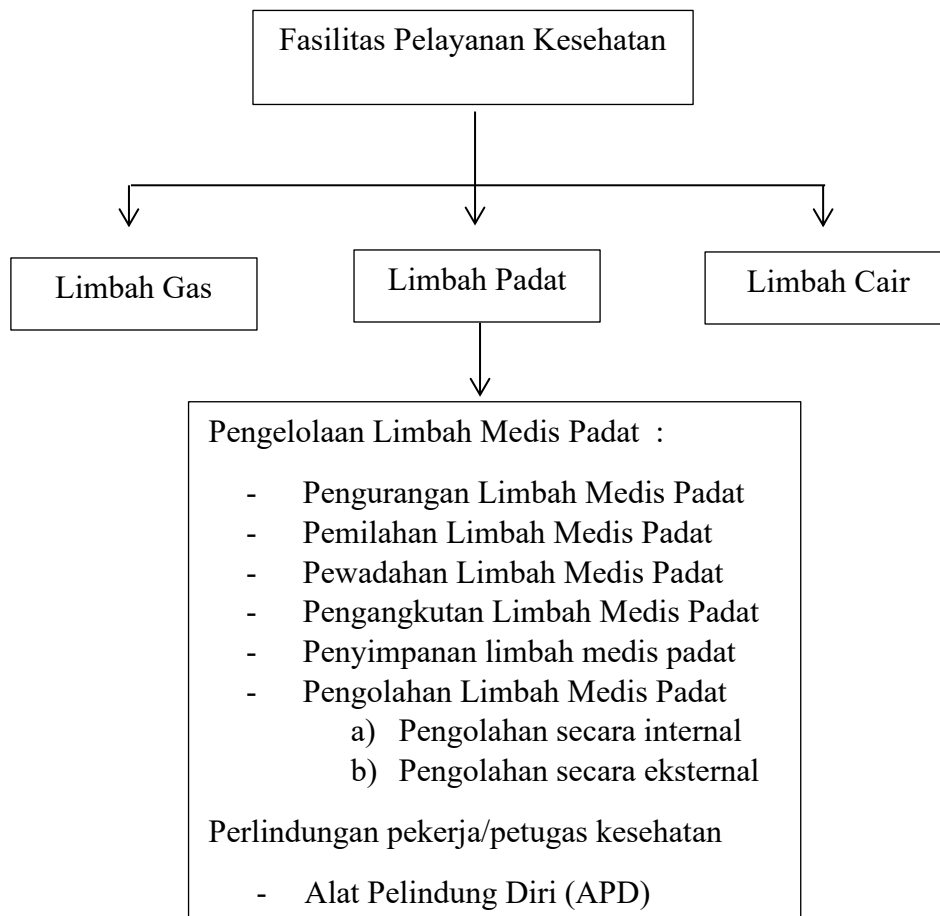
Fasilitas Pelayanan Kesehatan

Limbah Gas

Limbah Padat

Limbah Cair

Pengelolaan Limbah Medis Padat :

- Pengurangan Limbah Medis Padat
- Pemilahan Limbah Medis Padat
- Pewadahan Limbah Medis Padat
- Pengangkutan Limbah Medis Padat
- Penyimpanan limbah medis padat
- Pengolahan Limbah Medis Padat
  a) Pengolahan secara internal
  b) Pengolahan secara eksternal

Perlindungan pekerja/petugas kesehatan

- Alat Pelindung Diri (APD)